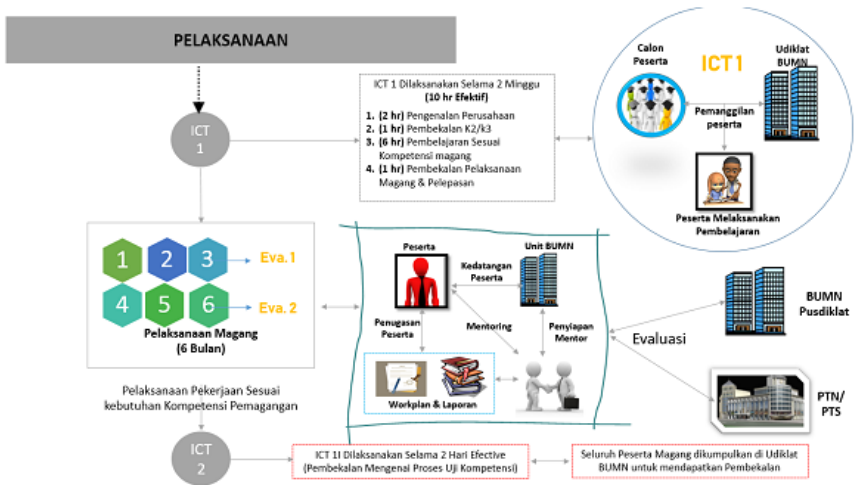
PELAKSANAAN

ICT 1

ICT 1 Dilaksanakan Selama 2 Minggu
(10 hr Efektif)

1. (2 hr) Pengenalan Perusahaan
2. (1 hr) Pembekalan K2/k3
3. (6 hr) Pembelajaran Sesuai Kompetensi magang
4. (1 hr) Pembekalan Pelaksanaan Magang & Pelepasan

Calon Peserta

ICT 1

Udiklat BUMN

Pemanggilan peserta

Peserta Melaksanakan Pembelajaran

1 2 3 Eva. 1

4 5 6 Eva. 2

Pelaksanaan Magang
(6 Bulan)

Peserta

Kedatangan Peserta

Unit BUMN

Penugasan Peserta

Mentoring

Penyiapan Mentor

Workplan & Laporan

Evaluasi

BUMN Pusdiklat

PTN/ PTS

Pelaksanaan Pekerjaan Sesuai kebutuhan Kompetensi Pemagangan

ICT 2

ICT 1I Dilaksanakan Selama 2 Hari Efective
(Pembekalan Mengenai Proses Uji Kompetensi)

Seluruh Peserta Magang dikumpulkan di Udiklat BUMN untuk mendapatkan Pembekalan